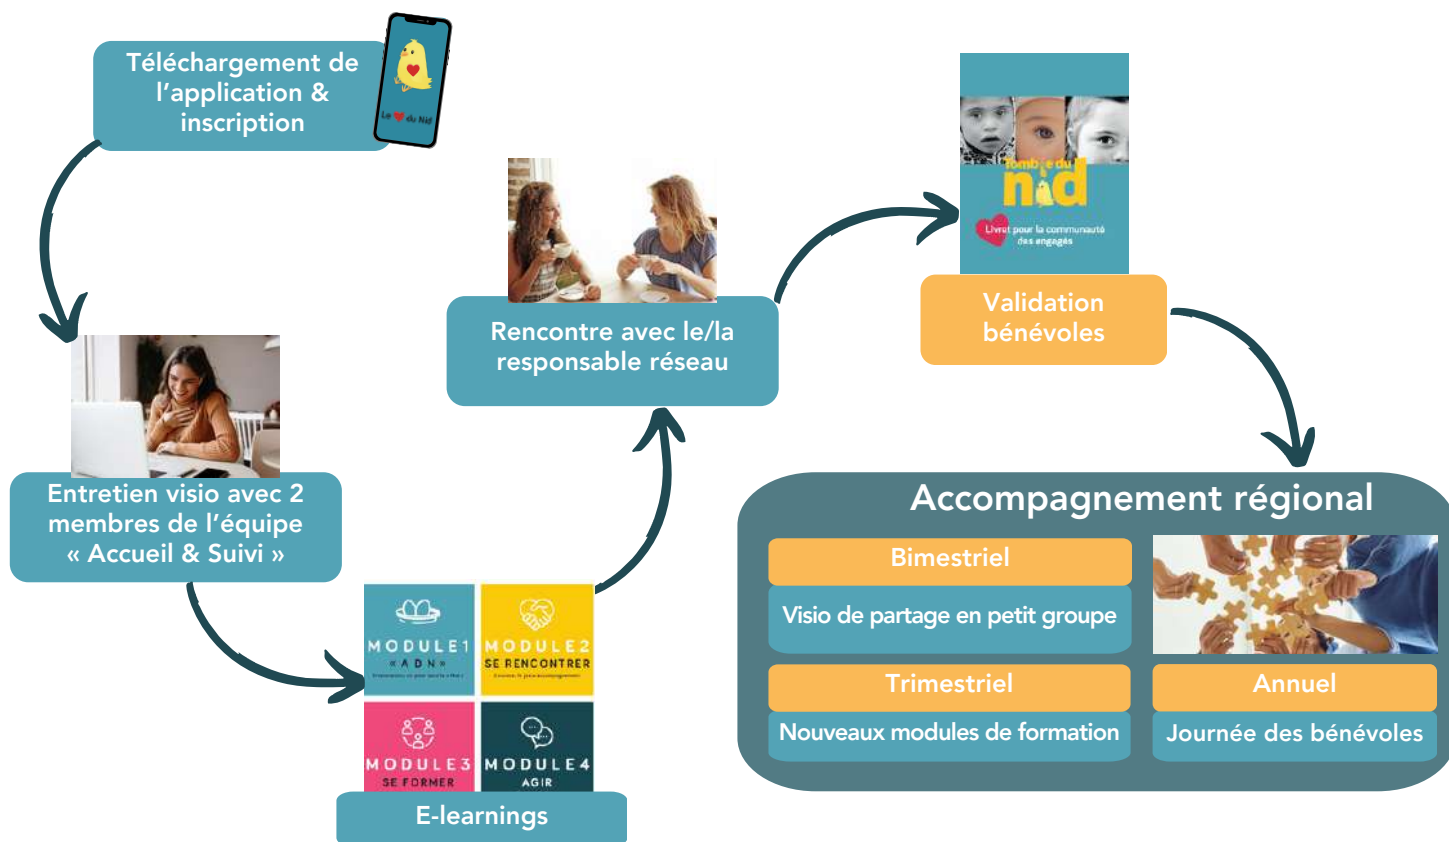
Téléchargement de l'application & inscription

Le ♥ du Nid

Entretien visio avec 2 membres de l'équipe « Accueil & Suivi »

MODULE 1 « ADN »

MODULE 2 SE RENCONTRER

MODULE 3 SE FORMER

MODULE 4 AGIR

E-learnings

Rencontre avec le/la responsable réseau

Tombé du nid

Livret pour la communauté des engagés

Validation bénévoles

Accompagnement régional

Bimestriel

Visio de partage en petit groupe

Trimestriel

Nouveaux modules de formation

Annuel

Journée des bénévoles